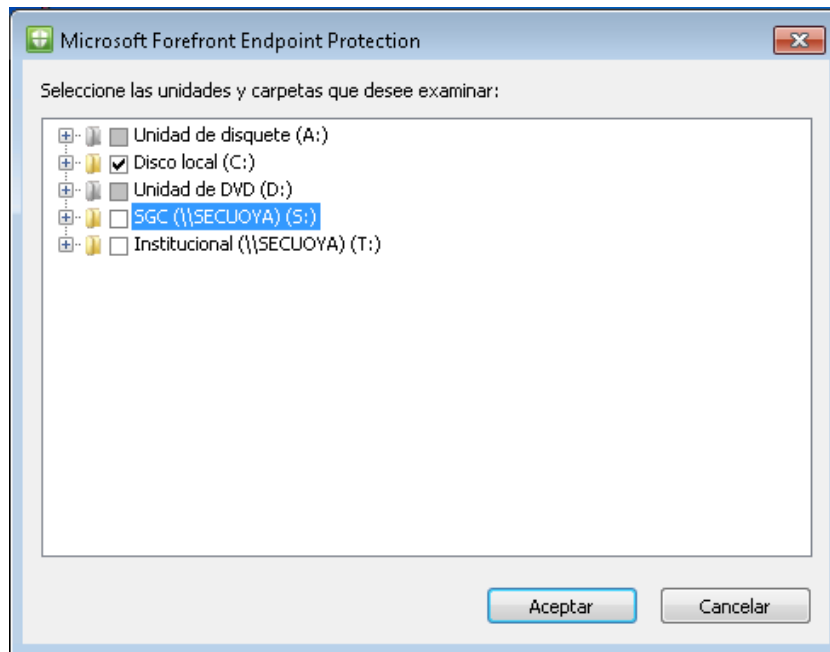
Microsoft Forefront Endpoint Protection

Seleccione las unidades y carpetas que desee examinar:

Unidad de disquete (A:)
Disco local (C:)
Unidad de DVD (D:)
SGC (\\SECUOYA) (S:)
Institucional (\\SECUOYA) (T:)

Aceptar
Cancelar